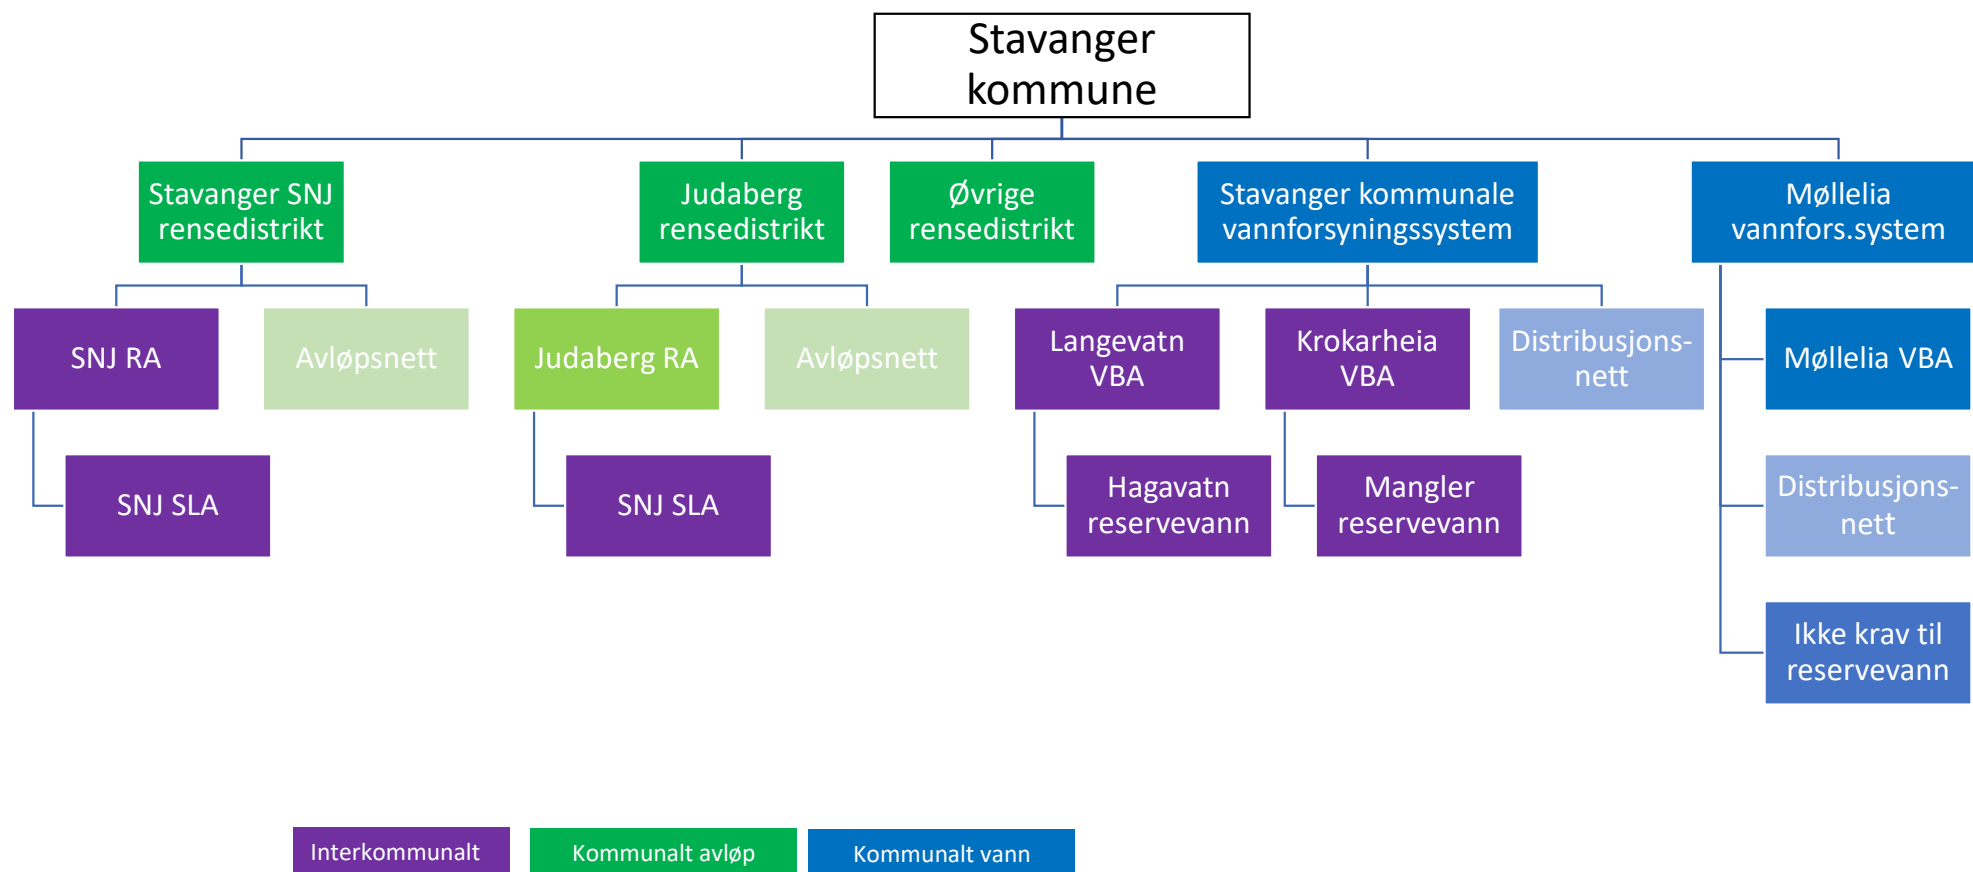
Stavanger kommune

Stavanger SNJ rensedistrikt

Judaberg rensedistrikt

Øvrige rensedistrikt

Stavanger kommunale vannforsyningssystem

Møllelia vannfors.system

SNJ RA

Avløpsnett

Judaberg RA

Avløpsnett

Langevatn VBA

Krokarheia VBA

Distribusjons-nett

Møllelia VBA

SNJ SLA

SNJ SLA

Hagavatn reservevann

Mangler reservevann

Distribusjons-nett

Ikke krav til reservevann

Interkommunalt

Kommunalt avløp

Kommunalt vann